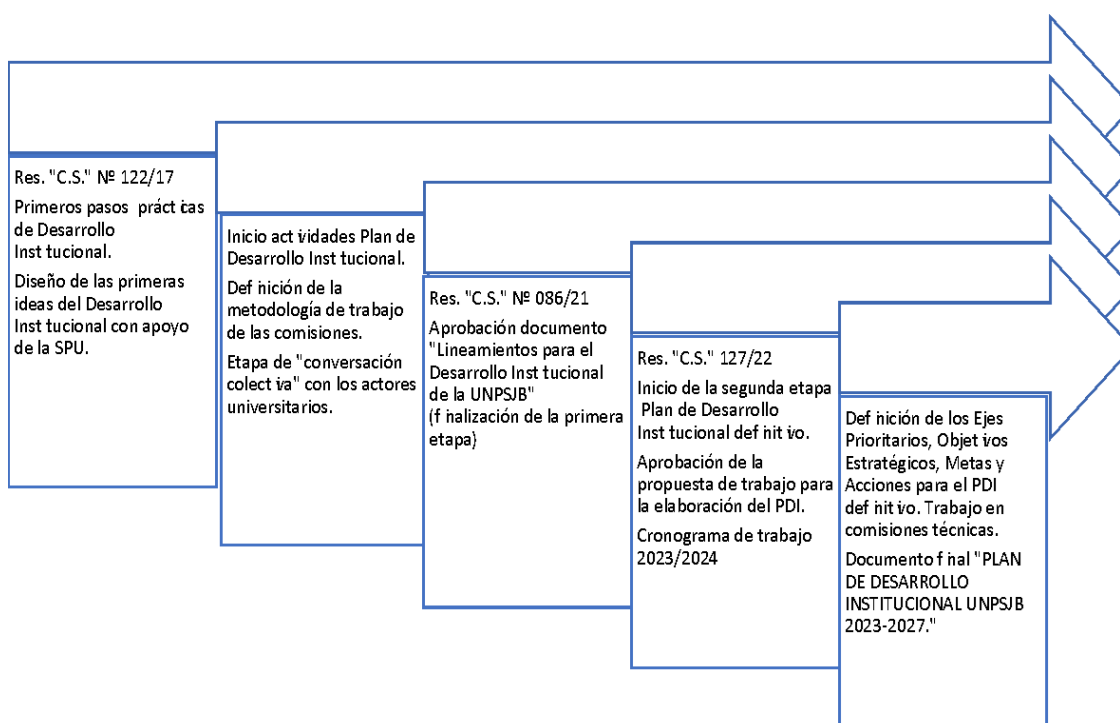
Res. "C.S." Nº 122/17

Primeros pasos práct icas de Desarrollo Inst tucional.

Diseño de las primeras ideas del Desarrollo Inst tucional con apoyo de la SPU.

Inicio act ividades Plan de Desarrollo Inst tucional.

Def inición de la metodología de trabajo de las comisiones.

Etapa de "conversación colect iva" con los actores universitarios.

Res. "C.S." Nº 086/21

Aprobación documento "Lineamientos para el Desarrollo Inst tucional de la UNPSJB" (f inalización de la primera etapa)

Res. "C.S." 127/22

Inicio de la segunda etapa Plan de Desarrollo Inst tucional def init ivo.

Aprobación de la propuesta de trabajo para la elaboración del PDI.

Cronograma de trabajo 2023/2024

Def inición de los Ejes Prioritarios, Objet ivos Estratégicos, Metas y Acciones para el PDI def init ivo. Trabajo en comisiones técnicas.

Documento f inal "PLAN DE DESARROLLO INSTITUCIONAL UNPSJB 2023-2027."